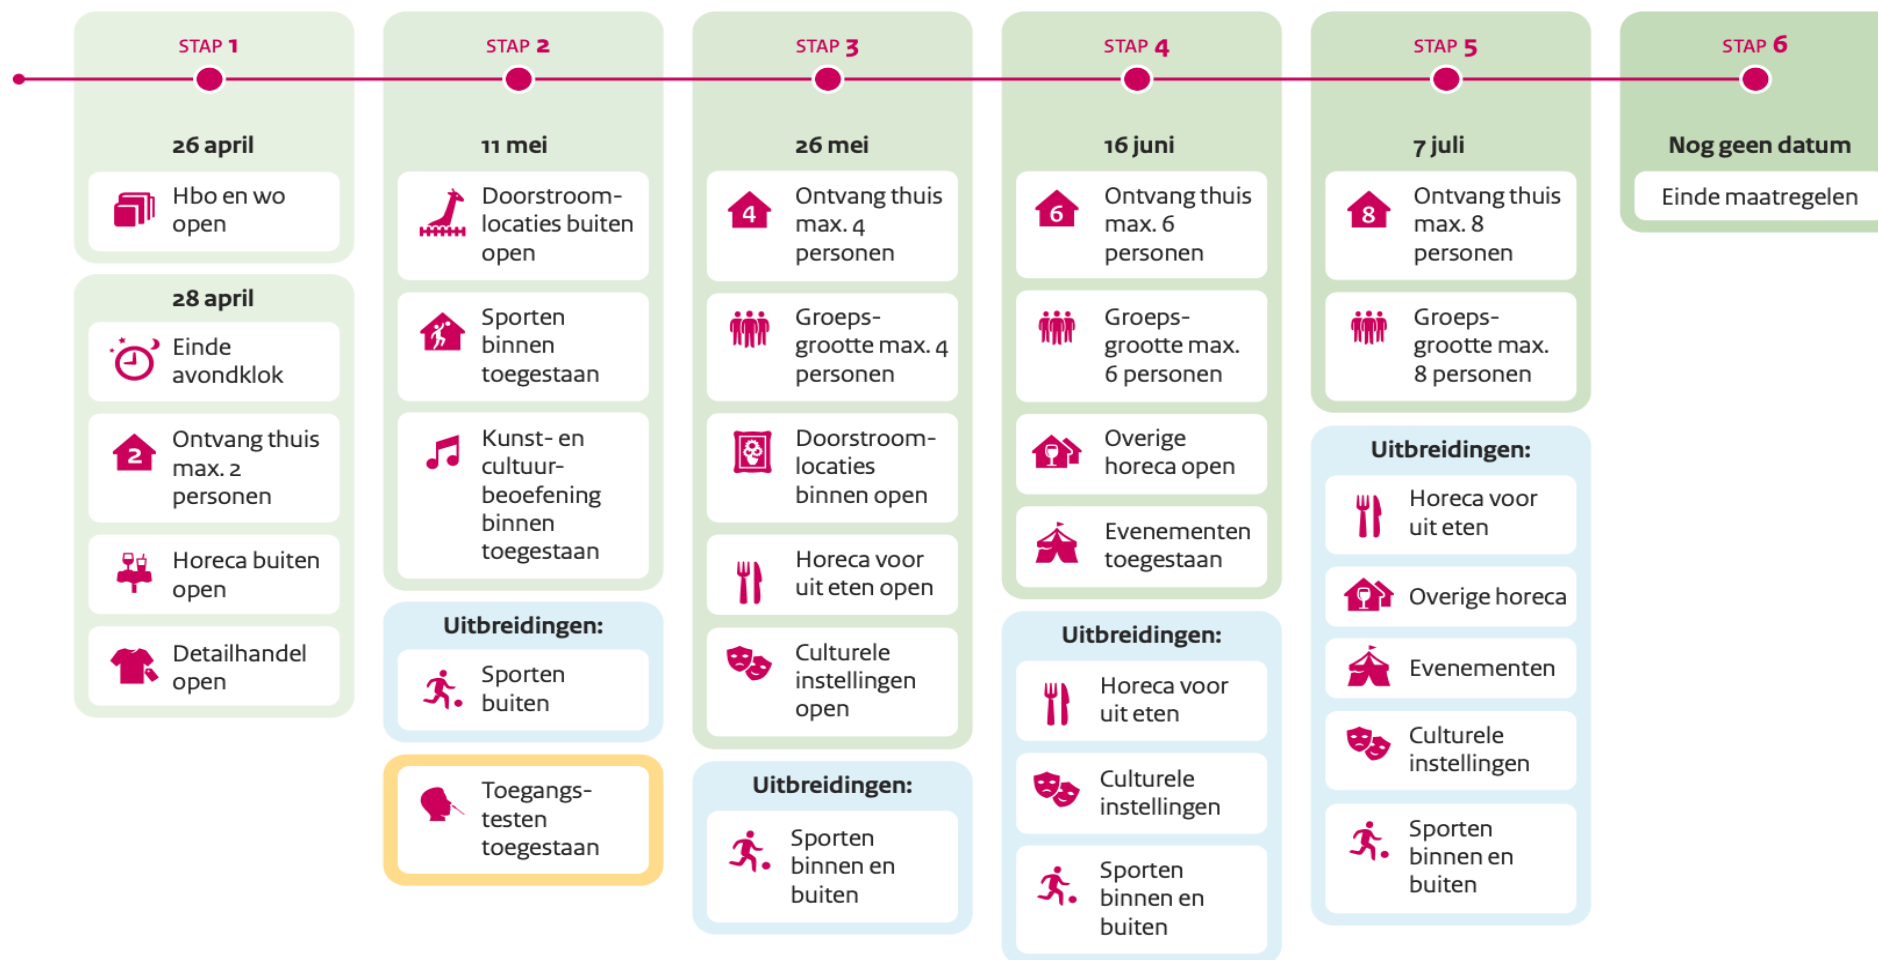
STAP 1

26 april

Hbo en wo open

28 april

Einde avondklok

2 Ontvang thuis max. 2 personen

Horeca buiten open

Detailhandel open

STAP 2

11 mei

Doorstroomlocaties buiten open

Sporten binnen toegestaan

Kunst- en cultuurbeoefening binnen toegestaan

Uitbreidingen:

Sporten buiten

Toegangstesten toegestaan

STAP 3

26 mei

4 Ontvang thuis max. 4 personen

Groepsgrootte max. 4 personen

Doorstroomlocaties binnen open

Horeca voor uit eten open

Culturele instellingen open

Uitbreidingen:

Sporten binnen en buiten

STAP 4

16 juni

6 Ontvang thuis max. 6 personen

Groepsgrootte max. 6 personen

Overige horeca open

Evenementen toegestaan

Uitbreidingen:

Horeca voor uit eten

Culturele instellingen

Sporten binnen en buiten

STAP 5

7 juli

8 Ontvang thuis max. 8 personen

Groepsgrootte max. 8 personen

Uitbreidingen:

Horeca voor uit eten

Overige horeca

Evenementen

Culturele instellingen

Sporten binnen en buiten

STAP 6

Nog geen datum

Einde maatregelen